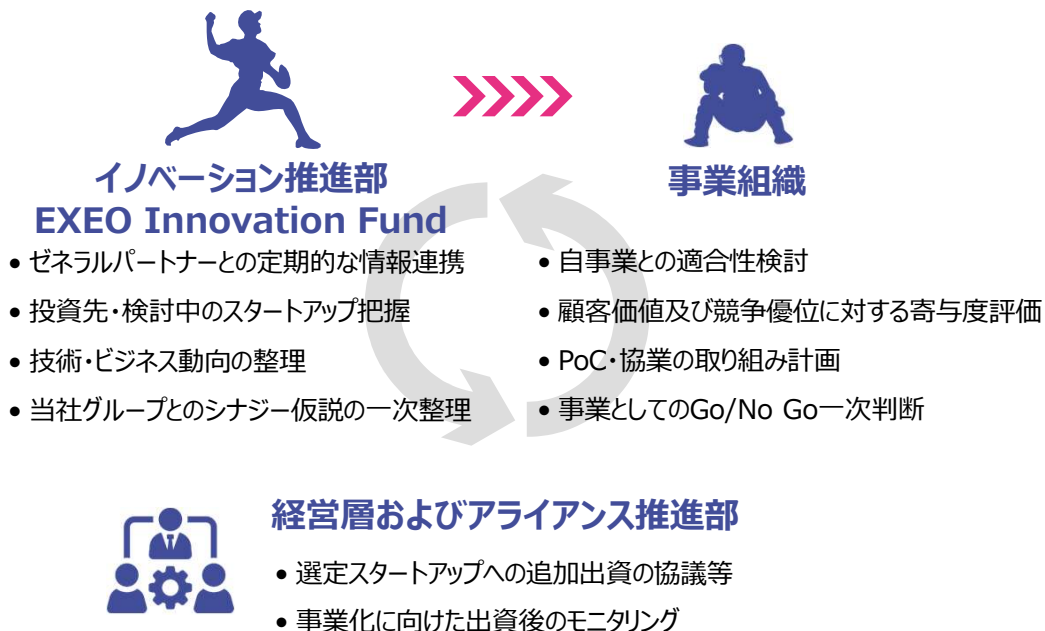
イノベーション推進部
EXEO Innovation Fund

事業組織

• ゼネラルパートナーとの定期的な情報連携
• 投資先・検討中のスタートアップ把握
• 技術・ビジネス動向の整理
• 当社グループとのシナジー仮説の一次整理

• 自事業との適合性検討
• 顧客価値及び競争優位に対する寄与度評価
• PoC・協業の取り組み計画
• 事業としてのGo/No Go一次判断

経営層およびアライアンス推進部
• 選定スタートアップへの追加出資の協議等
• 事業化に向けた出資後のモニタリング